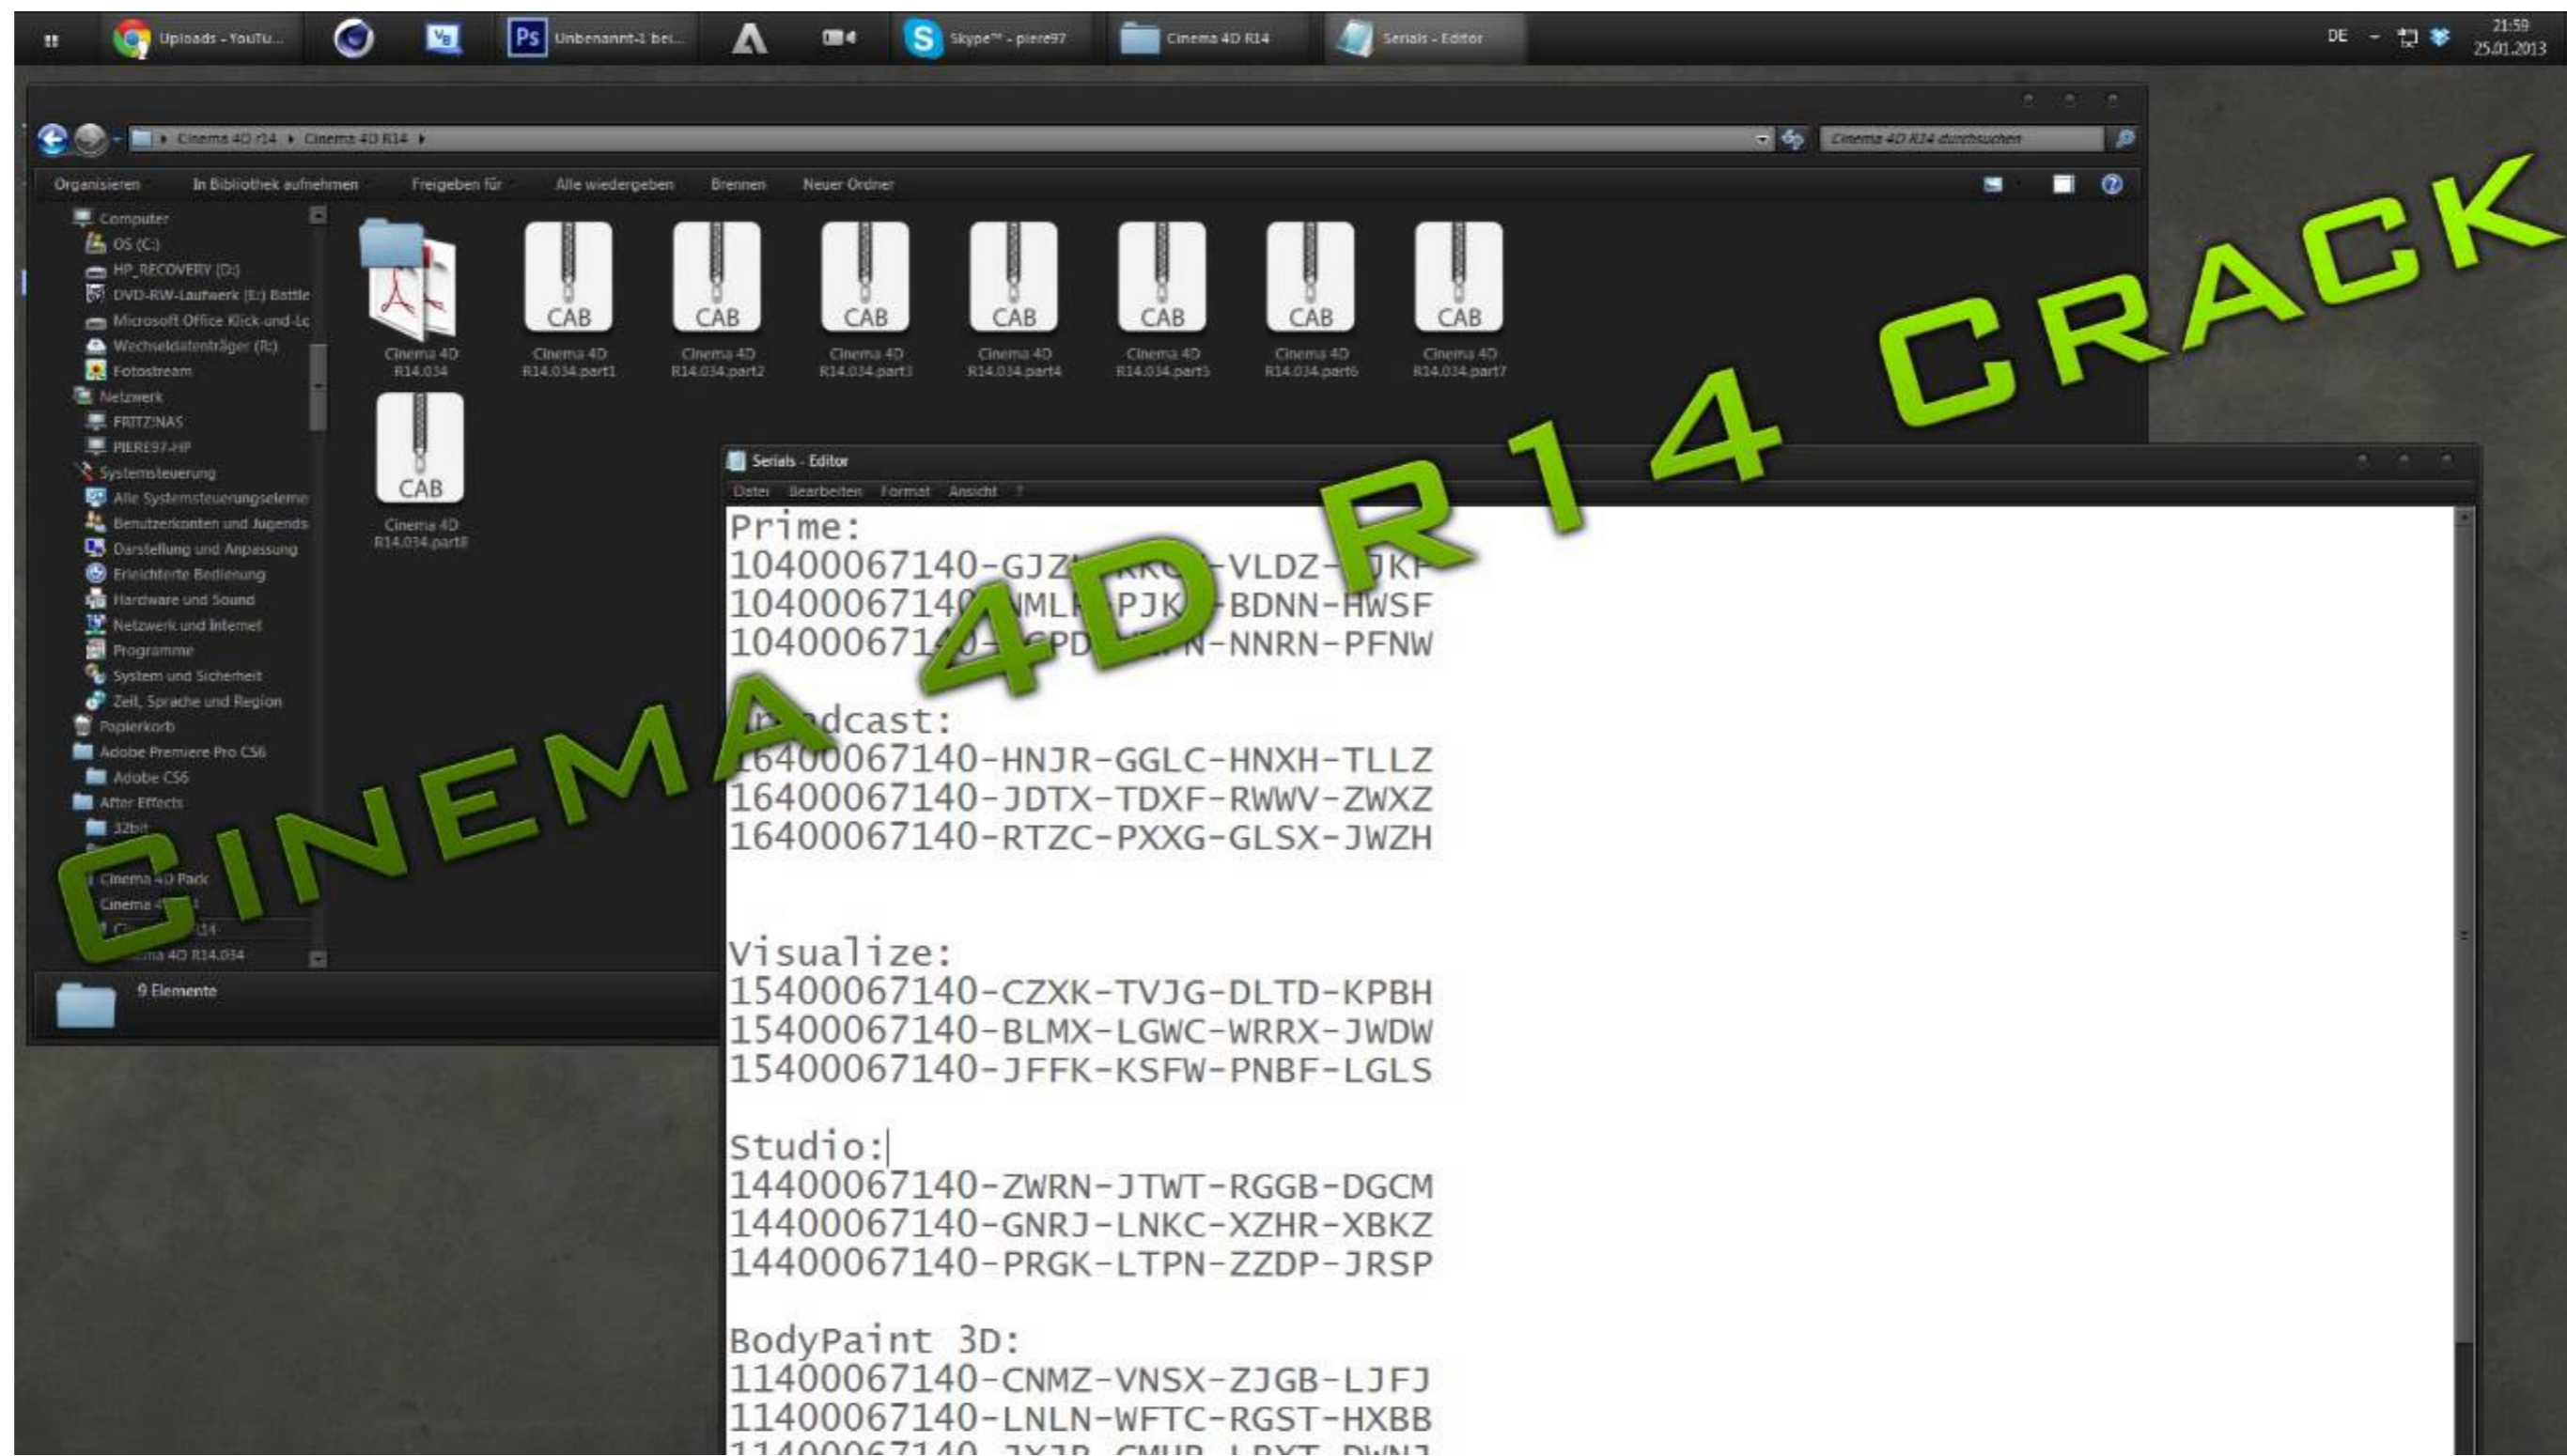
Uploads - YouTu... Unbenannt-1 bei... Skype™ - piere97 Cinema 4D R14 Serials - Editor DE 21:59 25.01.2013

Cinema 4D r14 ▸ Cinema 4D R14 ▸ Cinema 4D R14 durchsuchen

Organisieren In Bibliothek aufnehmen Freigeben für Alle wiedergeben Brennen Neuer Ordner

Computer
OS (C:)
HP_RECOVERY (D:)
DVD-RW-Laufwerk (E:) Battle
Microsoft Office Klick-und-Lo
Wechseldatenträger (R:)
Fotostream
Netzwerk
FRITZ!NAS
PIERE97-HP
Systemsteuerung
Alle Systemsteuerungseleme
Benutzerkonten und Jugends
Darstellung und Anpassung
Erleichterte Bedienung
Hardware und Sound
Netzwerk und Internet
Programme
System und Sicherheit
Zeit, Sprache und Region
Papierkorb
Adobe Premiere Pro CS6
Adobe CS6
After Effects
32bit
Cinema 4D Pack
Cinema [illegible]
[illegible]14
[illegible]a 4D R14.034

Cinema 4D R14.034
CAB Cinema 4D R14.034.part1
CAB Cinema 4D R14.034.part2
CAB Cinema 4D R14.034.part3
CAB Cinema 4D R14.034.part4
CAB Cinema 4D R14.034.part5
CAB Cinema 4D R14.034.part6
CAB Cinema 4D R14.034.part7
CAB Cinema 4D R14.034.part8

9 Elemente

Serials - Editor
Datei Bearbeiten Format Ansicht ?

Prime:
10400067140-GJZ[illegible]-VLDZ-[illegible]JKF
1040006714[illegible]MLF-PJK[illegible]-BDNN-HWSF
104000671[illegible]-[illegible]PD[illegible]N-NNRN-PFNW

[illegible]dcast:
16400067140-HNJR-GGLC-HNXH-TLLZ
16400067140-JDTX-TDXF-RWWV-ZWXZ
16400067140-RTZC-PXXG-GLSX-JWZH

Visualize:
15400067140-CZXK-TVJG-DLTD-KPBH
15400067140-BLMX-LGWC-WRRX-JWDW
15400067140-JFFK-KSFW-PNBF-LGLS

Studio:
14400067140-ZWRN-JTWT-RGGB-DGCM
14400067140-GNRJ-LNKC-XZHR-XBKZ
14400067140-PRGK-LTPN-ZZDP-JRSP

BodyPaint 3D:
11400067140-CNMZ-VNSX-ZJGB-LJFJ
11400067140-LNLN-WFTC-RGST-HXBB
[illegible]

CINEMA 4D R14 CRACK